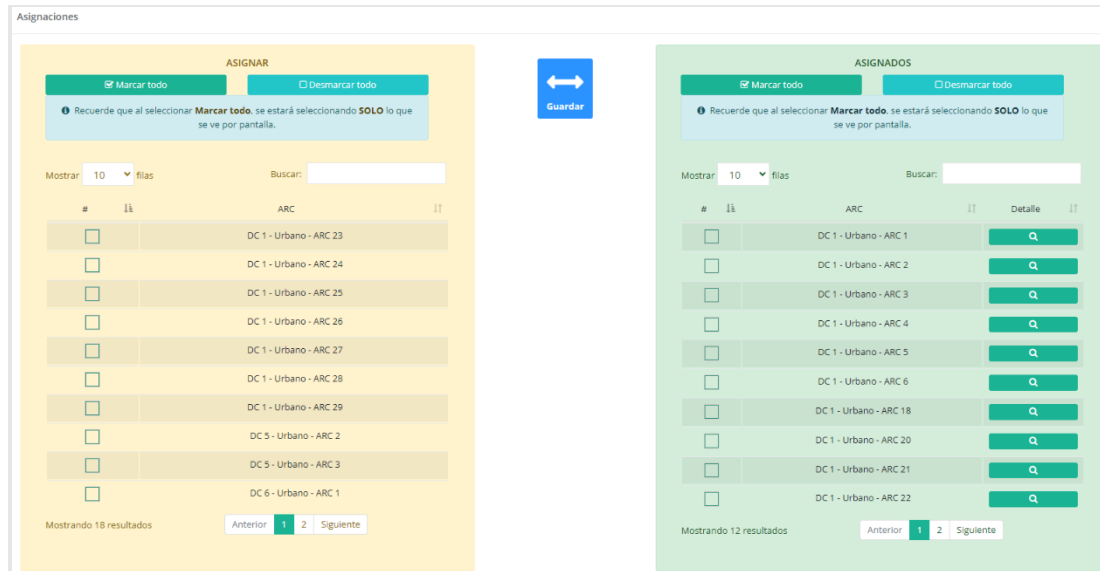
Asignaciones

ASIGNAR

Marcar todo

Desmarcar todo

Recuerde que al seleccionar **Marcar todo**, se estará seleccionando **SOLO** lo que se ve por pantalla.

Mostrar 10 filas

Buscar:

| # | ARC |
|---|---|
| | DC 1 - Urbano - ARC 23 |
| | DC 1 - Urbano - ARC 24 |
| | DC 1 - Urbano - ARC 25 |
| | DC 1 - Urbano - ARC 26 |
| | DC 1 - Urbano - ARC 27 |
| | DC 1 - Urbano - ARC 28 |
| | DC 1 - Urbano - ARC 29 |
| | DC 5 - Urbano - ARC 2 |
| | DC 5 - Urbano - ARC 3 |
| | DC 6 - Urbano - ARC 1 |

Mostrando 18 resultados

Anterior 1 2 Siguiente

Guardar

ASIGNADOS

Marcar todo

Desmarcar todo

Recuerde que al seleccionar **Marcar todo**, se estará seleccionando **SOLO** lo que se ve por pantalla.

Mostrar 10 filas

Buscar:

| # | ARC | Detalle |
|---|---|---|
| | DC 1 - Urbano - ARC 1 | |
| | DC 1 - Urbano - ARC 2 | |
| | DC 1 - Urbano - ARC 3 | |
| | DC 1 - Urbano - ARC 4 | |
| | DC 1 - Urbano - ARC 5 | |
| | DC 1 - Urbano - ARC 6 | |
| | DC 1 - Urbano - ARC 18 | |
| | DC 1 - Urbano - ARC 20 | |
| | DC 1 - Urbano - ARC 21 | |
| | DC 1 - Urbano - ARC 22 | |

Mostrando 12 resultados

Anterior 1 2 Siguiente